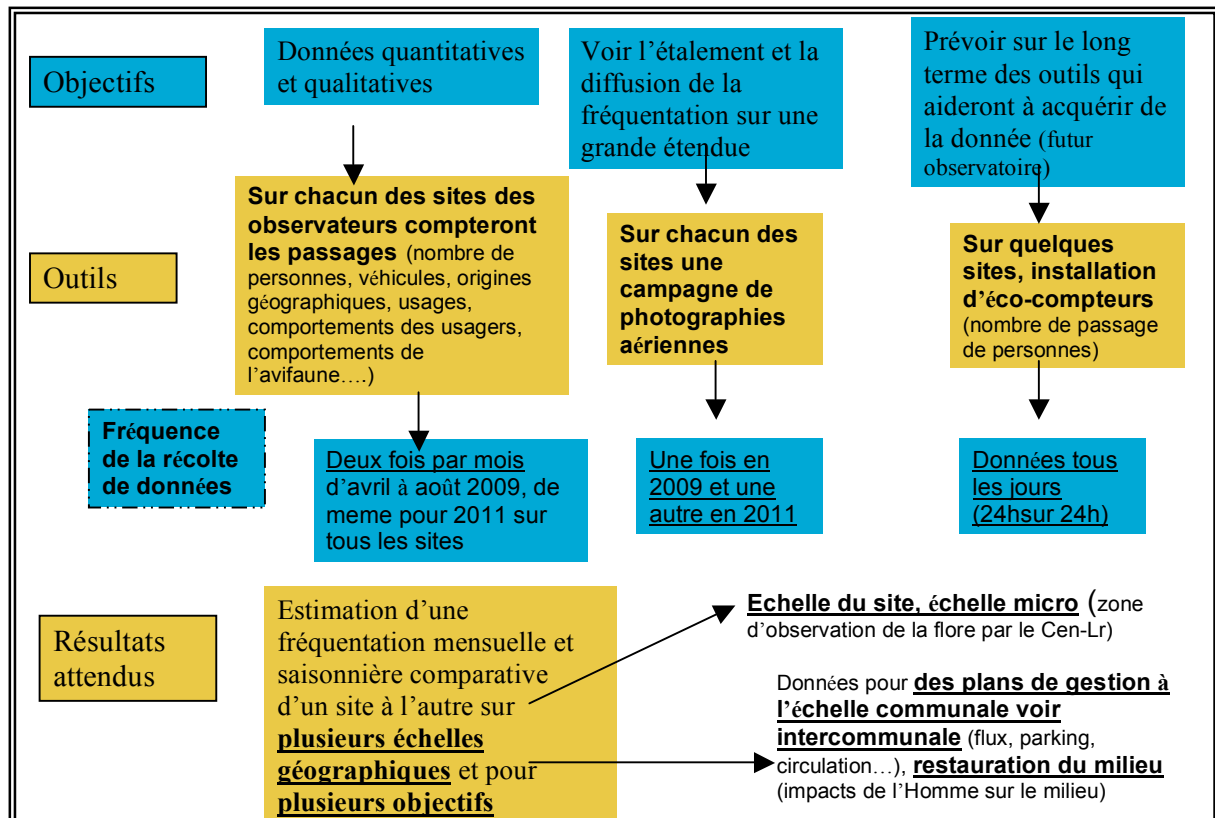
Objectifs

Données quantitatives et qualitatives

Voir l'étalement et la diffusion de la fréquentation sur une grande étendue

Prévoir sur le long terme des outils qui aideront à acquérir de la donnée (futur observatoire)

Outils

**Sur chacun des sites des observateurs compteront les passages** (nombre de personnes, véhicules, origines géographiques, usages, comportements des usagers, comportements de l'avifaune….)

**Sur chacun des sites une campagne de photographies aériennes**

**Sur quelques sites, installation d'éco-compteurs** (nombre de passage de personnes)

**Fréquence de la récolte de données**

Deux fois par mois d'avril à août 2009, de meme pour 2011 sur tous les sites

Une fois en 2009 et une autre en 2011

Données tous les jours (24hsur 24h)

Résultats attendus

Estimation d'une fréquentation mensuelle et saisonnière comparative d'un site à l'autre sur **plusieurs échelles géographiques** et pour **plusieurs objectifs**

**Echelle du site, échelle micro** (zone d'observation de la flore par le Cen-Lr)

Données pour **des plans de gestion à l'échelle communale voir intercommunale** (flux, parking, circulation…), **restauration du milieu** (impacts de l'Homme sur le milieu)